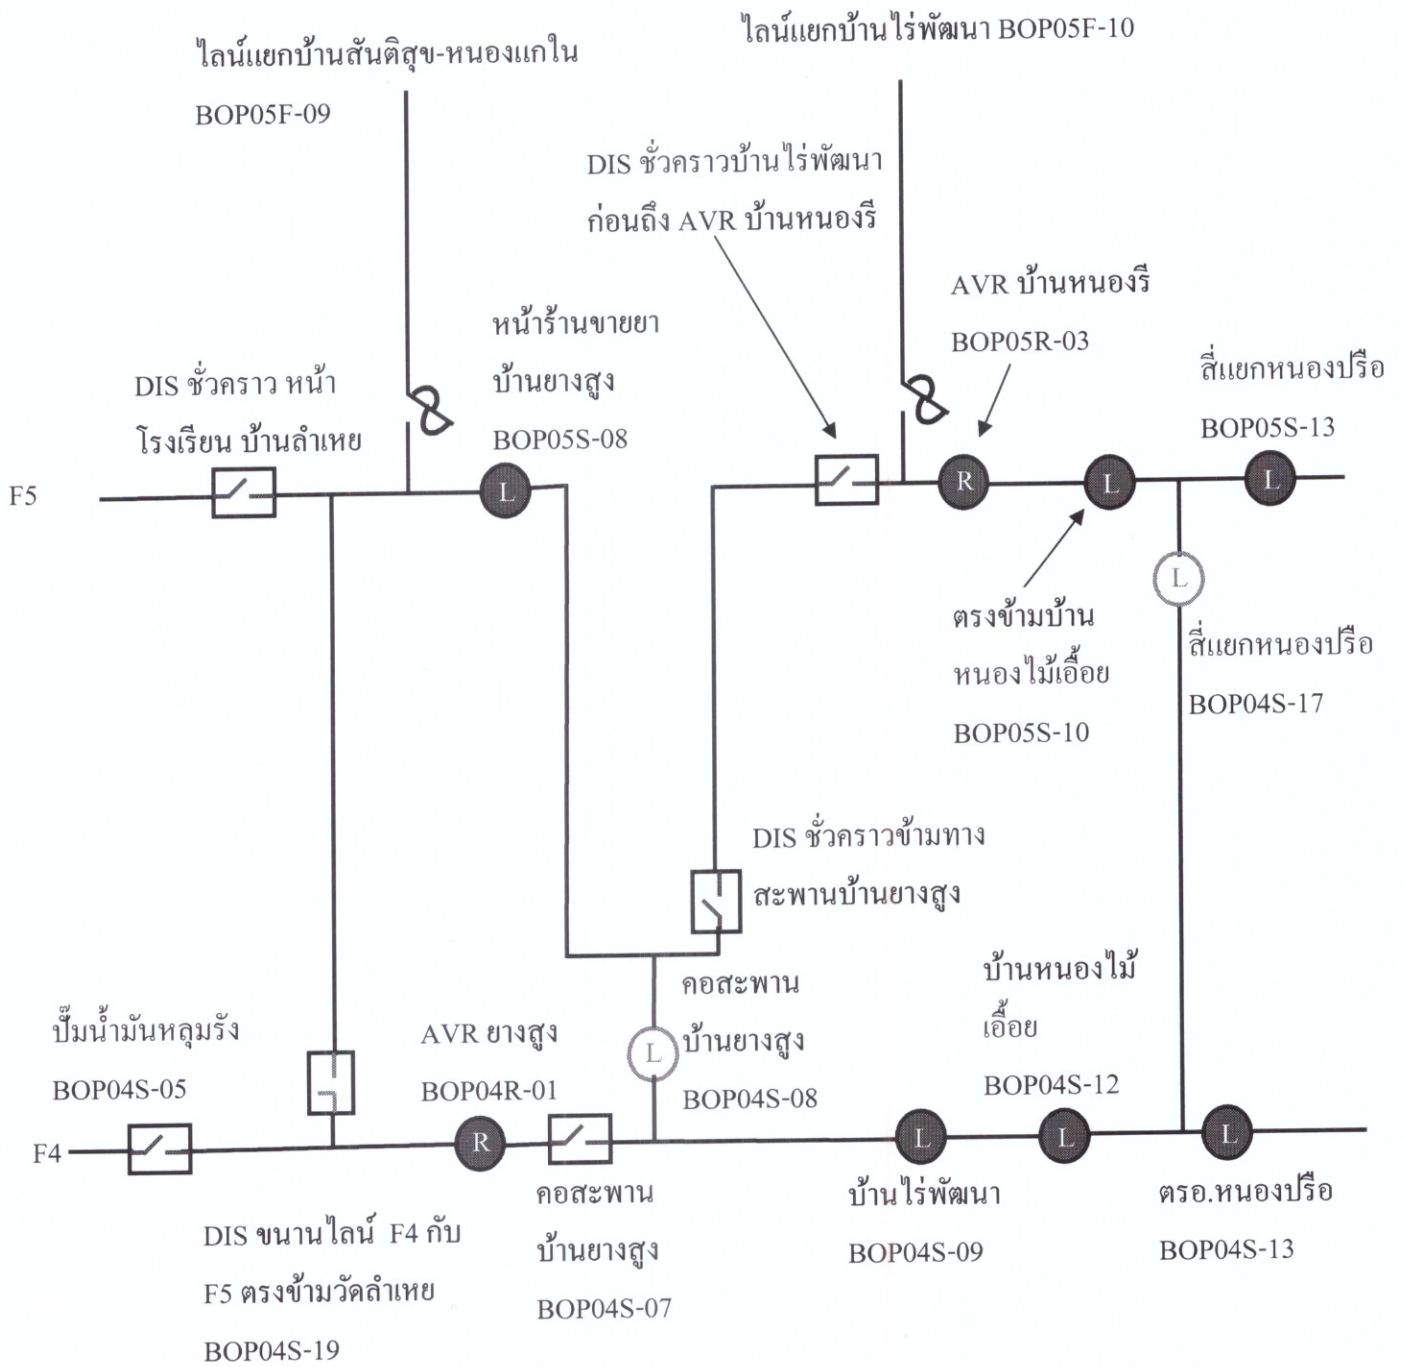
ไลน์แยกบ้านสันติสุข-หนองแกใน
BOP05F-09

ไลน์แยกบ้านไร่พัฒนา BOP05F-10

DIS ชั่วคราวบ้านไร่พัฒนา
ก่อนถึง AVR บ้านหนองรี

AVR บ้านหนองรี
BOP05R-03

หน้าร้านขายยา
บ้านยางสูง
BOP05S-08

DIS ชั่วคราว หน้า
โรงเรียน บ้านลำเหย

สี่แยกหนองปรือ
BOP05S-13

F5

L

R

L

L

L

ตรงข้ามบ้าน
หนองไม้เอื้อย
BOP05S-10

สี่แยกหนองปรือ
BOP04S-17

DIS ชั่วคราวข้ามทาง
สะพานบ้านยางสูง

บ้านหนองไม้
เอื้อย
BOP04S-12

คอสะพาน
บ้านยางสูง
BOP04S-08

ปั๊มน้ำมันหลุมรัง
BOP04S-05

AVR ยางสูง
BOP04R-01

L

F4

R

L

L

L

คอสะพาน
บ้านยางสูง
BOP04S-07

บ้านไร่พัฒนา
BOP04S-09

ตรอ.หนองปรือ
BOP04S-13

DIS ขนานไลน์ F4 กับ
F5 ตรงข้ามวัดลำเหย
BOP04S-19